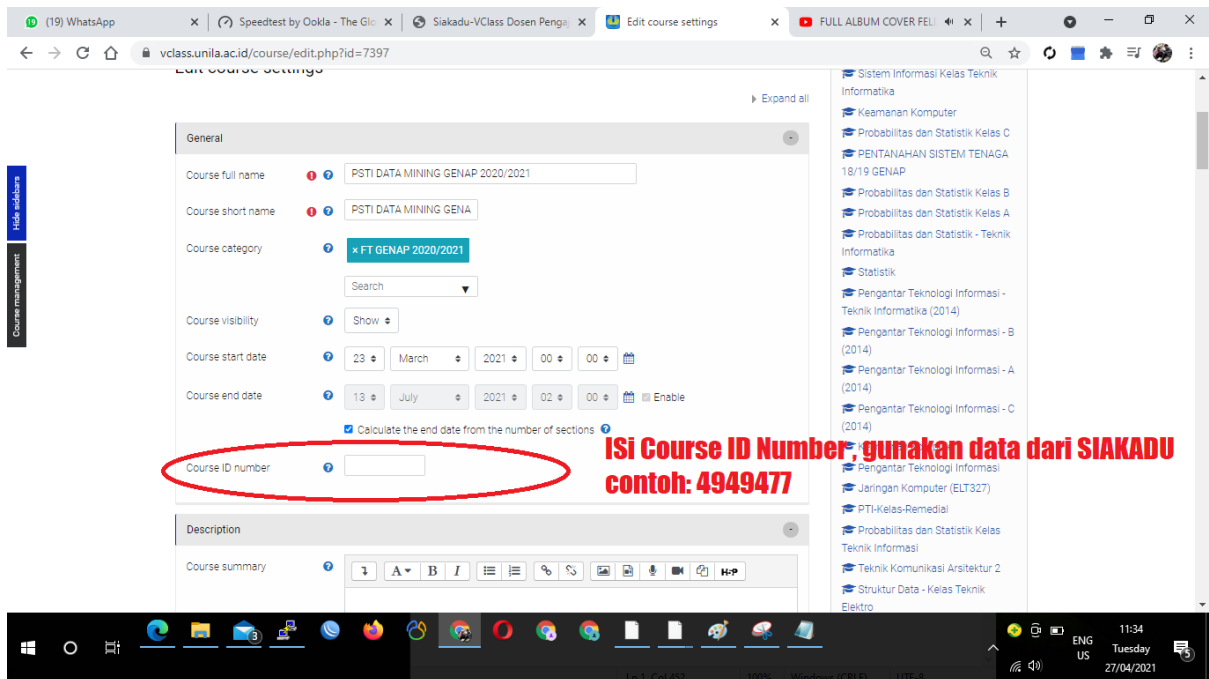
(19) WhatsApp
Speedtest by Ookla - The Glo
Siakadu-VClass Dosen Penga
Edit course settings
FULL ALBUM COVER FEL
vclass.unila.ac.id/course/edit.php?id=7397

Edit course settings
Expand all
General
Course full name PSTI DATA MINING GENAP 2020/2021
Course short name PSTI DATA MINING GENA
Course category × FT GENAP 2020/2021
Search
Course visibility Show
Course start date 23 March 2021 00 00
Course end date 13 July 2021 02 00 Enable
Calculate the end date from the number of sections
Course ID number
ISi Course ID Number, gunakan data dari SIAKADU
contoh: 4949477
Description
Course summary

Hide sidebars
Course management

Sistem Informasi Kelas Teknik Informatika
Keamanan Komputer
Probabilitas dan Statistik Kelas C
PENTANAHAN SISTEM TENAGA 18/19 GENAP
Probabilitas dan Statistik Kelas B
Probabilitas dan Statistik Kelas A
Probabilitas dan Statistik - Teknik Informatika
Statistik
Pengantar Teknologi Informasi - Teknik Informatika (2014)
Pengantar Teknologi Informasi - B (2014)
Pengantar Teknologi Informasi - A (2014)
Pengantar Teknologi Informasi - C (2014)
Pengantar Teknologi Informasi
Jaringan Komputer (ELT327)
PTI-Kelas-Remedial
Probabilitas dan Statistik Kelas Teknik Informasi
Teknik Komunikasi Arsitektur 2
Struktur Data - Kelas Teknik Elektro

ENG US 11:34 Tuesday 27/04/2021